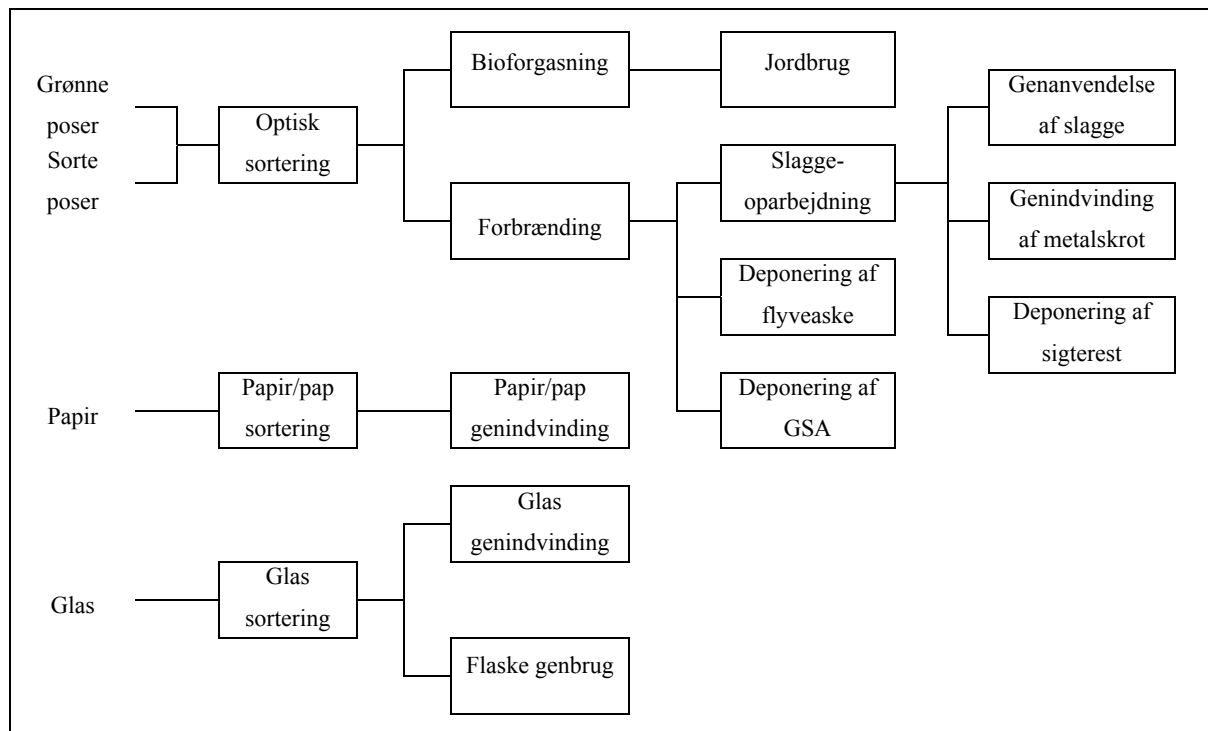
Grønne poser
Sorte poser

Optisk sortering

Bioforgasning

Jordbrug

Forbrænding

Slagge-oparbejdning

Deponering af flyveaske

Deponering af GSA

Genanvendelse af slagge

Genindvinding af metalskrot

Deponering af sigterest

Papir

Papir/pap sortering

Papir/pap genindvinding

Glas

Glas sortering

Glas genindvinding

Flaske genbrug